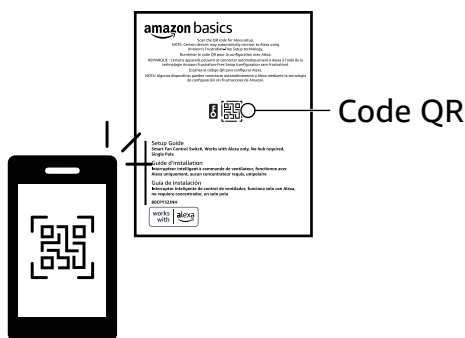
amazon basics

Scan the QR code for Alexa setup.
NOTE: Certain devices may automatically connect to Alexa using Amazon's Frustration-Free Setup technology.
Numérisez le code QR pour la configuration avec Alexa.
REMARQUE : Certains appareils peuvent se connecter automatiquement à Alexa à l'aide de la technologie Amazon Frustration-Free Setup (configuration sans frustration).
Escanea el código QR para configurar Alexa.
NOTA: Algunos dispositivos pueden conectarse automáticamente a Alexa mediante la tecnología de configuración sin frustraciones de Amazon.

Code QR

Setup Guide
Smart Fan Control Switch, Works with Alexa only, No hub required, Single Pole

Guide d'installation
Interrupteur intelligent à commande de ventilateur, fonctionne avec Alexa uniquement, aucun concentrateur requis, unipolaire

Guía de instalación
Interruptor inteligente de control de ventilador, funciona solo con Alexa, no requiere concentrador, un solo polo

B0CP1S2JN6

works with alexa